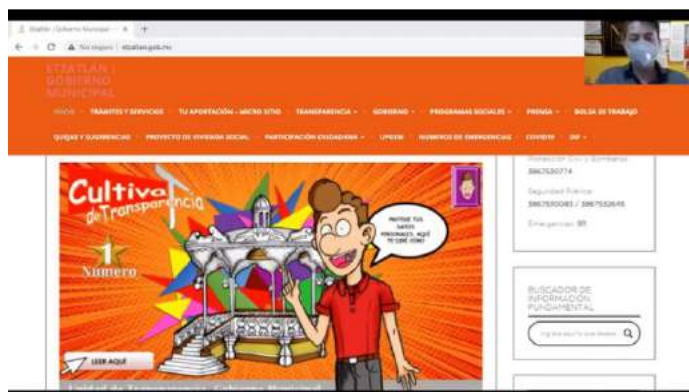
Etzatlán | Gobierno Municipal ×

No seguro | etzatlan.gob.mx

ETZATLAN | GOBIERNO MUNICIPAL

INICIO · TRÁMITES Y SERVICIOS · TU APORTACIÓN - MICRO SITIO · TRANSPARENCIA · GOBIERNO · PROGRAMAS SOCIALES · PRENSA · BOLSA DE TRABAJO

QUEJAS Y SUGERENCIAS · PROYECTO DE VIVIENDA SOCIAL · PARTICIPACIÓN CIUDADANA · UPEEM · NÚMEROS DE EMERGENCIAS · COVID19 · DIF

Cultiva de Transparencia

1 Número

PROTEGE TUS DATOS PERSONALES, AQUÍ TE DIRÉ CÓMO!

LEER AQUÍ

Unidad de Transparencia, Gobierno Municipal

Protección Civil y Bomberos
3867530774

Seguridad Pública
3867530083 / 3867532645

Emergencias: 911

BUSCADOR DE INFORMACIÓN FUNDAMENTAL

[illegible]